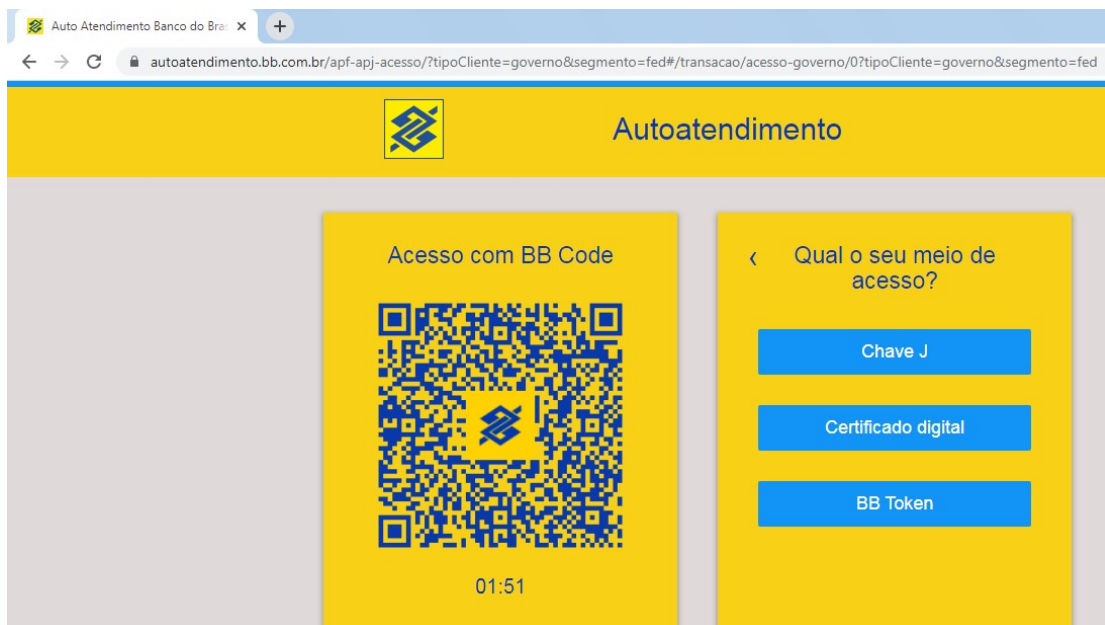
Auto Atendimento Banco do Bra ×
+
autoatendimento.bb.com.br/apf-apj-acesso/?tipoCliente=governo&segmento=fed#/transacao/acesso-governo/0?tipoCliente=governo&segmento=fed

Autoatendimento

Acesso com BB Code

01:51

‹ Qual o seu meio de acesso?

Chave J

Certificado digital

BB Token